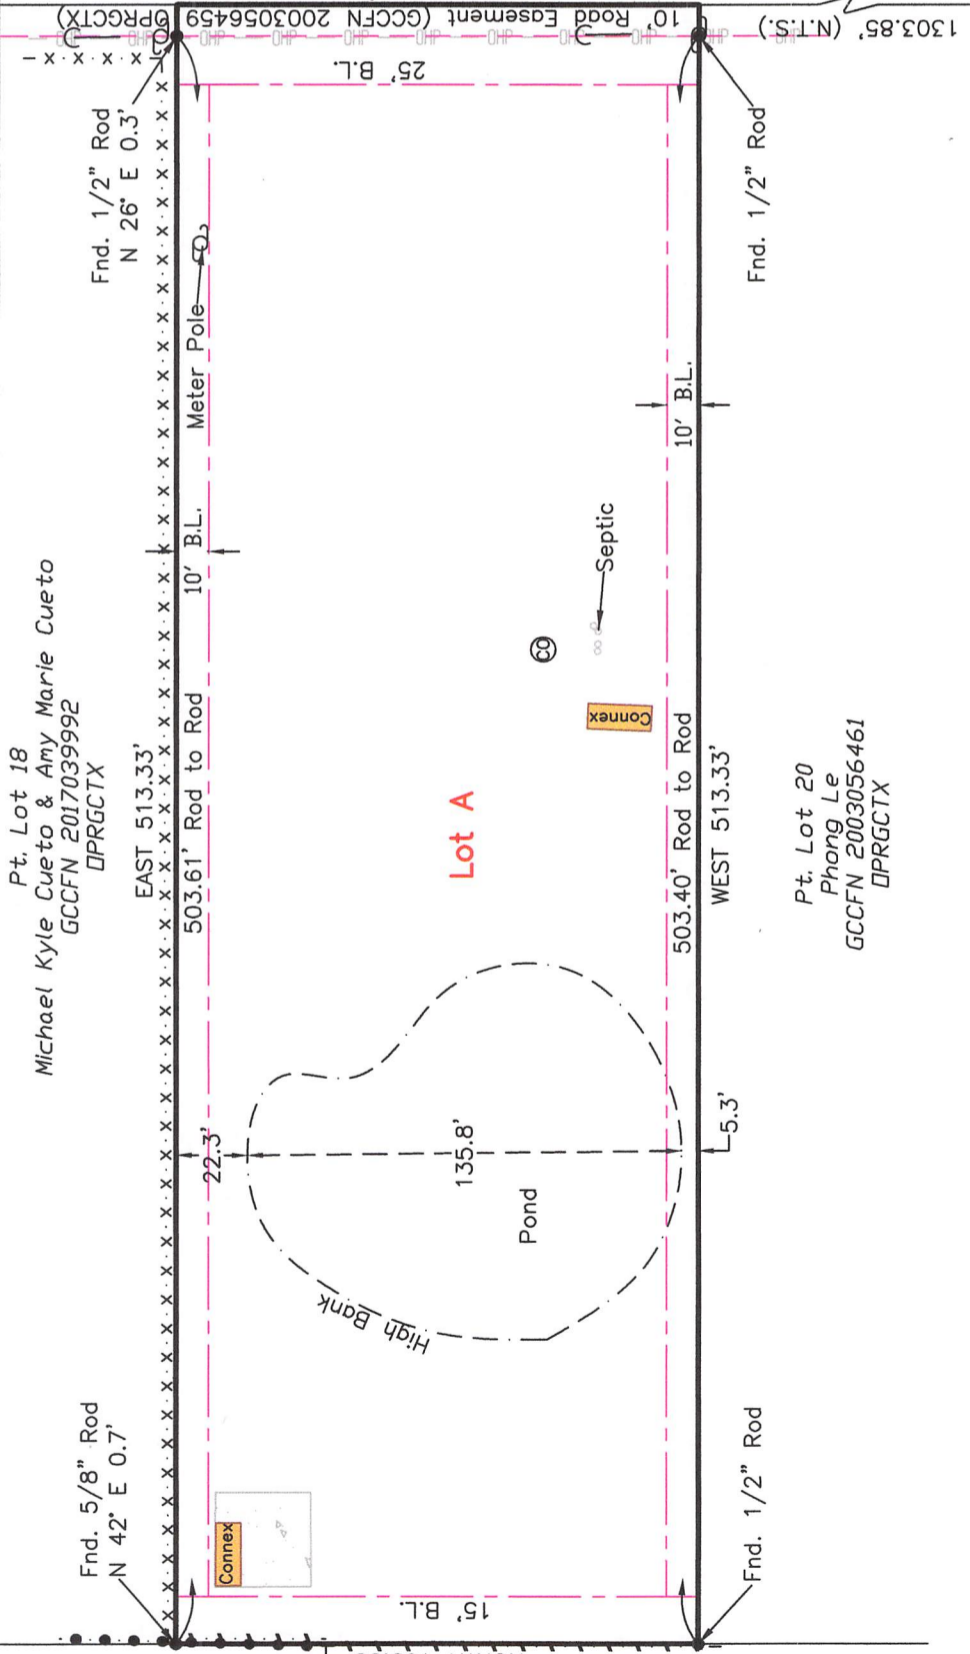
10' Road Easement (GCCFN 2003056459 OPRGCTX)

1303.85' (N.T.S.)

25' B.L.

Fnd. 1/2" Rod N 26° E 0.3'

Fnd. 1/2" Rod

Meter Pole

10' B.L.

10' B.L.

Septic

Pt. Lot 18 Michael Kyle Cueto & Amy Marie Cueto GCCFN 2017039992 OPRGCTX

EAST 513.33'

503.61' Rod to Rod

Connex

Lot A

503.40' Rod to Rod

WEST 513.33'

Pt. Lot 20 Phong Le GCCFN 2003056461 OPRGCTX

22.3'

135.8'

5.3'

Pond

High Bank

Fnd. 5/8" Rod N 42° E 0.7'

Connex

Fnd. 1/2" Rod

15' B.L.